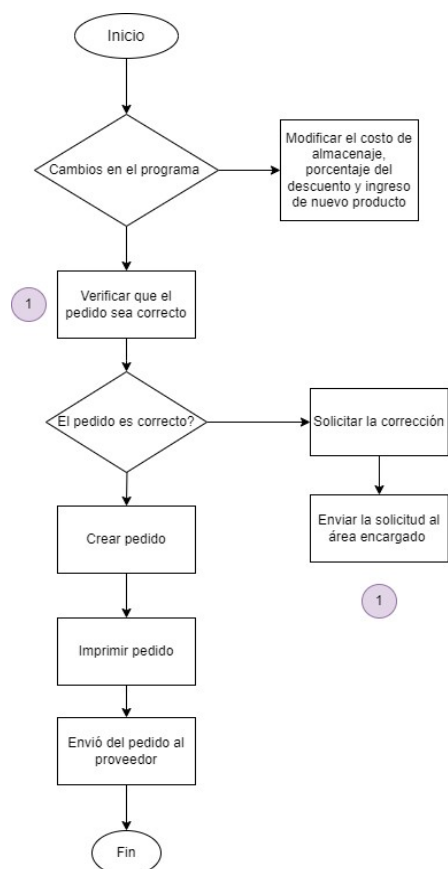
Inicio

Cambios en el programa

Modificar el costo de almacenaje, porcentaje del descuento y ingreso de nuevo producto

1

Verificar que el pedido sea correcto

El pedido es correcto?

Solicitar la corrección

Enviar la solicitud al área encargado

1

Crear pedido

Imprimir pedido

Envió del pedido al proveedor

Fin